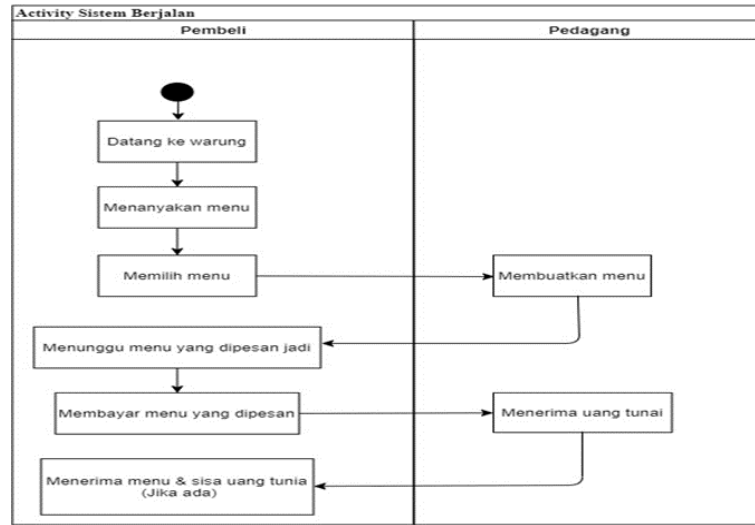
Activity Sistem Berjalan

Pembeli

Pedagang

Datang ke warung

Menanyakan menu

Memilih menu

Membuatkan menu

Menunggu menu yang dipesan jadi

Membayar menu yang dipesan

Menerima uang tunai

Menerima menu & sisa uang tunia (Jika ada)